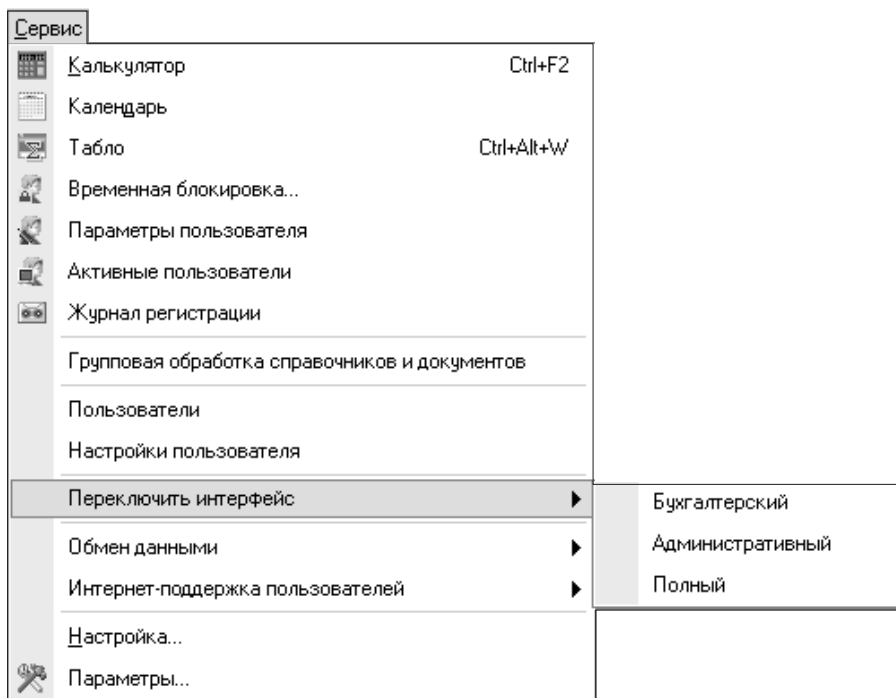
Сервис
Калькулятор Ctrl+F2
Календарь
Табло Ctrl+Alt+W
Временная блокировка...
Параметры пользователя
Активные пользователи
Журнал регистрации
Групповая обработка справочников и документов
Пользователи
Настройки пользователя
Переключить интерфейс
Обмен данными
Интернет-поддержка пользователей
Настройка...
Параметры...

Бухгалтерский
Административный
Полный